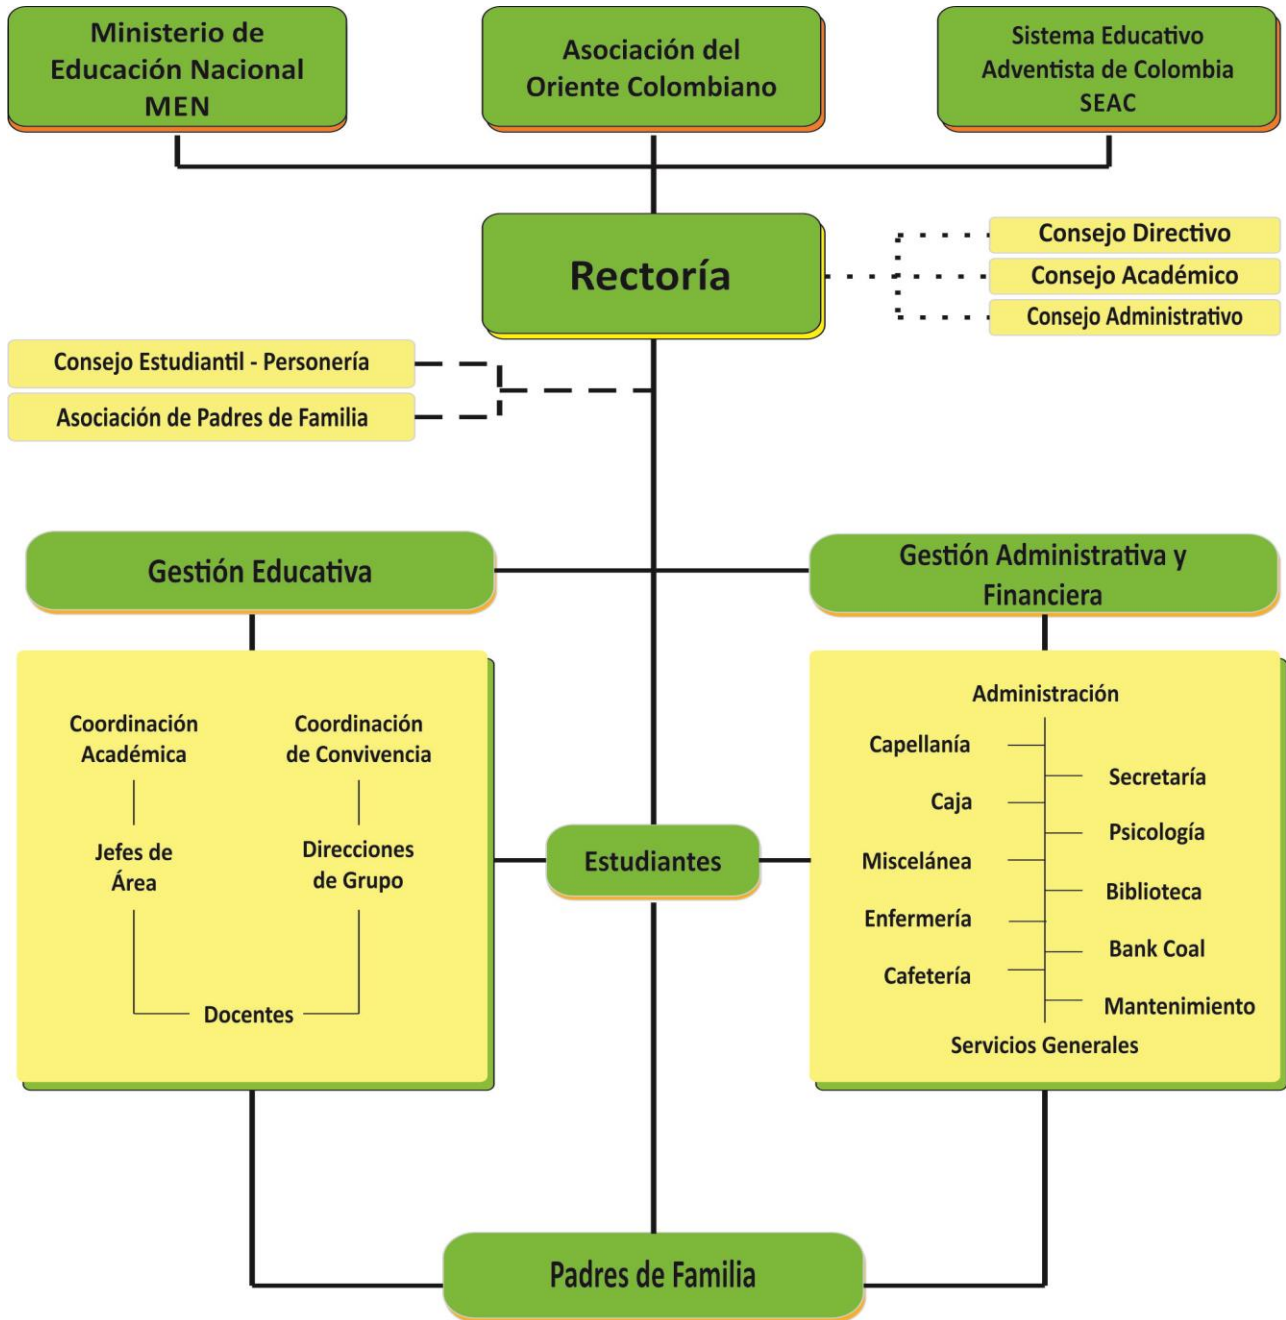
Ministerio de Educación Nacional MEN

Asociación del Oriente Colombiano

Sistema Educativo Adventista de Colombia SEAC

Rectoría

Consejo Directivo

Consejo Académico

Consejo Administrativo

Consejo Estudiantil - Personería

Asociación de Padres de Familia

Gestión Educativa

Gestión Administrativa y Financiera

Coordinación Académica

Coordinación de Convivencia

Jefes de Área

Direcciones de Grupo

Docentes

Estudiantes

Administración

Capellanía

Secretaría

Caja

Psicología

Miscelánea

Biblioteca

Enfermería

Bank Coal

Cafetería

Mantenimiento

Servicios Generales

Padres de Familia